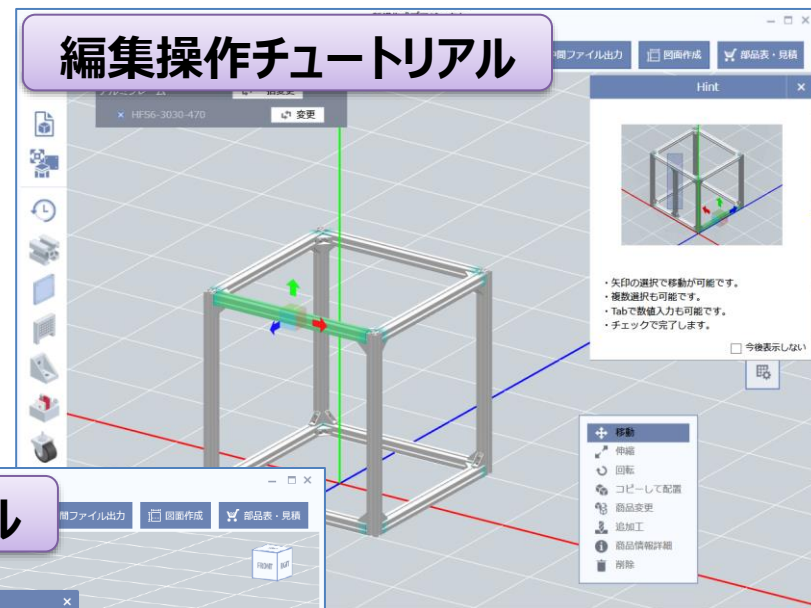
編集操作チュートリアル

中間ファイル出力
図面作成
部品表・見積

HFS6-3030-470
変更

Hint

・矢印の選択で移動が可能です。
・複数選択も可能です。
・Tabで数値入力も可能です。
・チェックで完了します。

今後表示しない

移動
伸縮
回転
コピーして配置
商品変更
追加工
商品情報詳細
削除

ル

間ファイル出力
図面作成
部品表・見積